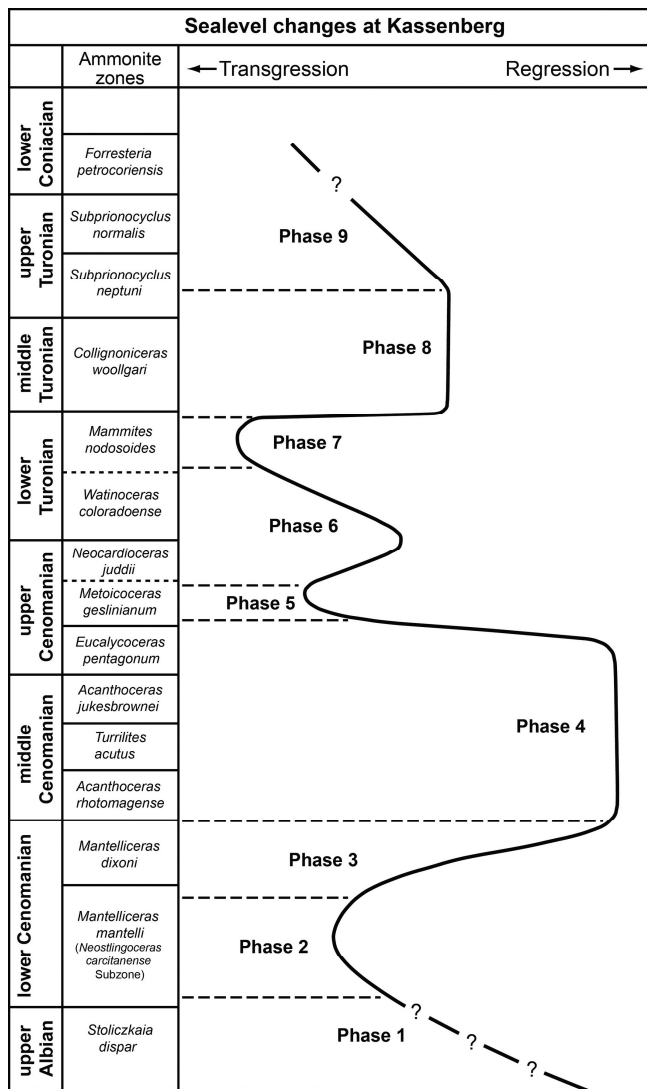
Sealevel changes at Kassenberg

| | Ammonite zones | ←Transgression Regression→ |
|---|---|---|
| lower Coniacian | | |
| | *Forresteria petrocoriensis* | ? |
| upper Turonian | *Subprionocyclus normalis* | Phase 9 |
| | *Subprionocyclus neptuni* | |
| middle Turonian | *Collignoniceras woollgari* | Phase 8 |
| lower Turonian | *Mammites nodosoides* | Phase 7 |
| | *Watinoceras coloradoense* | Phase 6 |
| upper Cenomanian | *Neocardioceras juddii* | |
| | *Metoicoceras geslinianum* | Phase 5 |
| | *Eucalycoceras pentagonum* | |
| middle Cenomanian | *Acanthoceras jukesbrownei* | |
| | *Turrilites acutus* | Phase 4 |
| | *Acanthoceras rhotomagense* | |
| lower Cenomanian | *Mantelliceras dixoni* | Phase 3 |
| | *Mantelliceras mantelli* (*Neostlingoceras carcitanense* Subzone) | Phase 2 |
| upper Albian | *Stoliczkaia dispar* | ? Phase 1 ? ? |